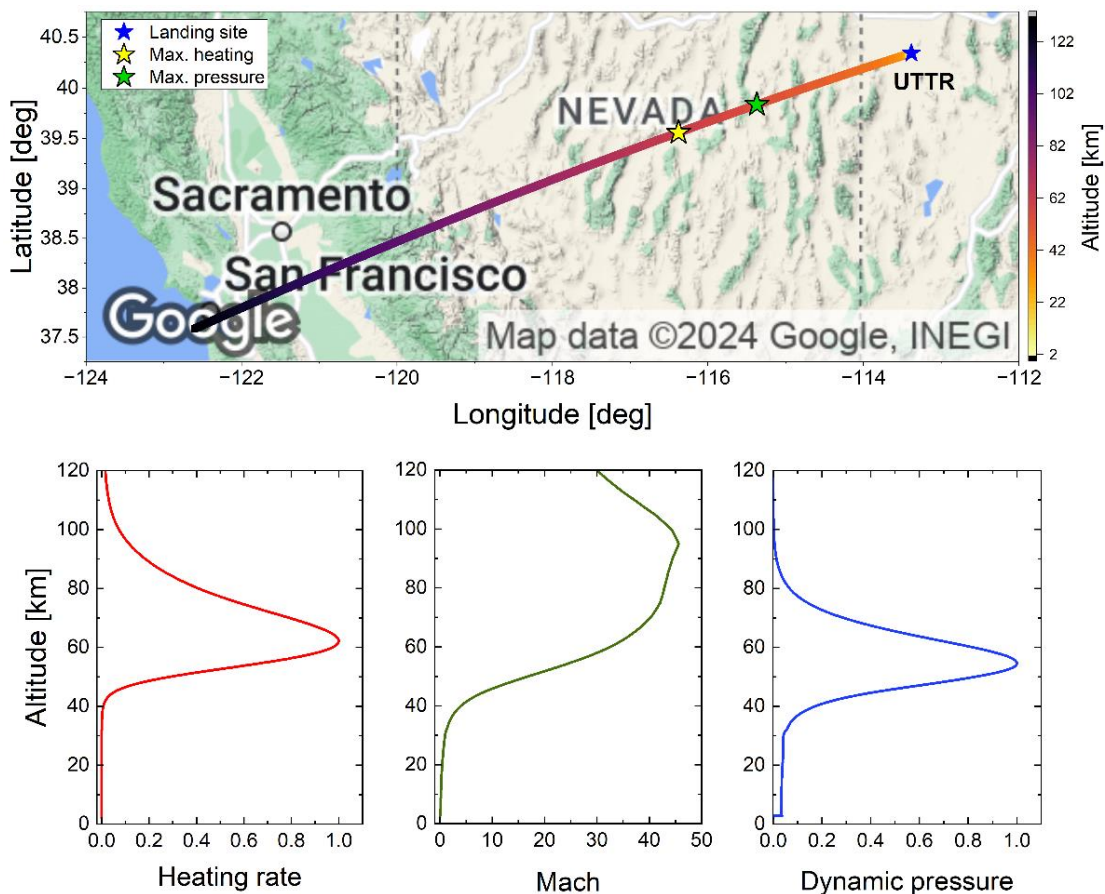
Landing site
Max. heating
Max. pressure

NEVADA
UTTR
Sacramento
San Francisco
Google
Map data ©2024 Google, INEGI

40.5
40
39.5
39
38.5
38
37.5
Latitude [deg]

−124 −122 −120 −118 −116 −114 −112
Longitude [deg]

122
102
82
62
42
22
2
Altitude [km]

120
100
80
60
40
20
0
Altitude [km]

0.0 0.2 0.4 0.6 0.8 1.0
Heating rate

120
100
80
60
40
20
0
0 10 20 30 40 50
Mach

120
100
80
60
40
20
0
0.0 0.2 0.4 0.6 0.8 1.0
Dynamic pressure